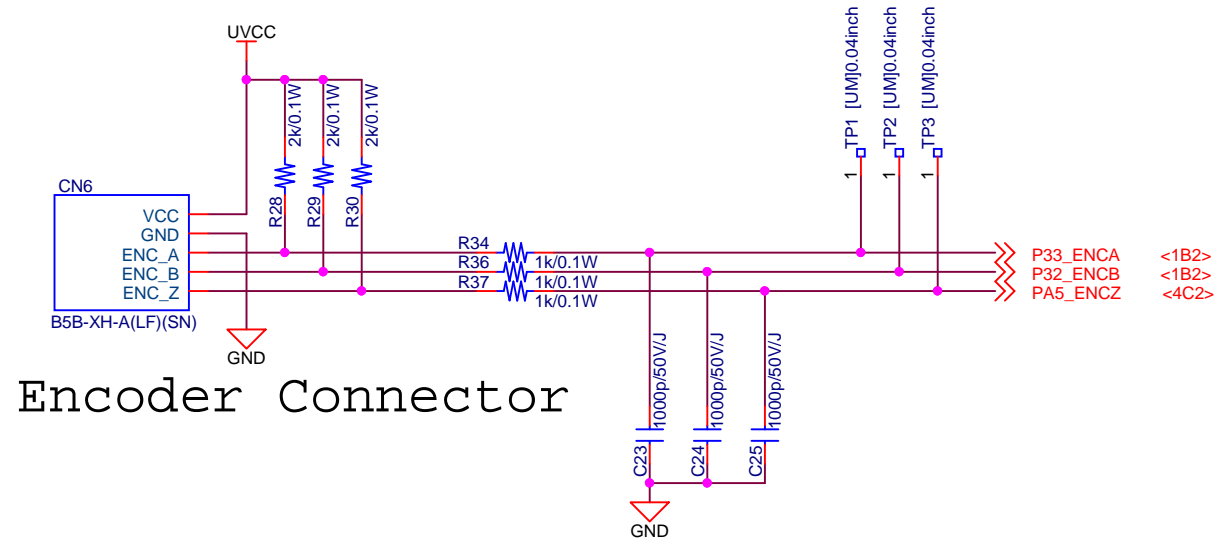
UVCC

2k/0.1W
2k/0.1W
2k/0.1W
R28
R29
R30

CN6
VCC
GND
ENC_A
ENC_B
ENC_Z
B5B-XH-A(LF)(SN)

GND

R34
R36
R37
1k/0.1W
1k/0.1W
1k/0.1W

TP1 [UM]0.04inch
TP2 [UM]0.04inch
TP3 [UM]0.04inch
1
1
1

P33_ENCA <1B2>
P32_ENCB <1B2>
PA5_ENCZ <4C2>

Encoder Connector

1000p/50V/J
1000p/50V/J
1000p/50V/J
C23
C24
C25

GND